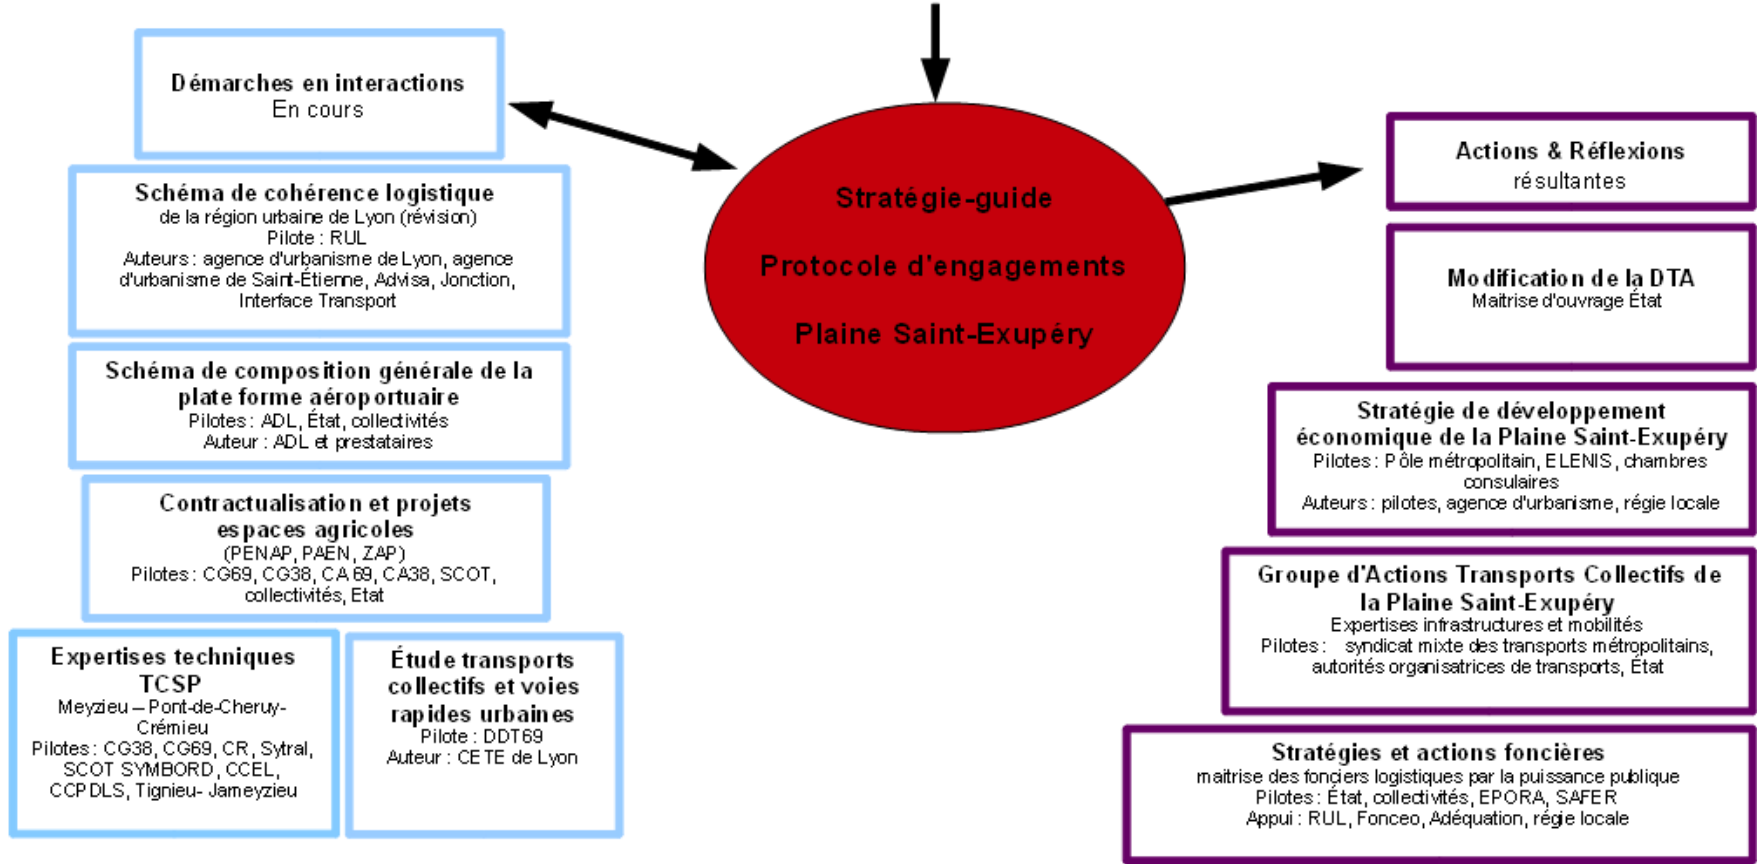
Démarches en interactions
En cours

Schéma de cohérence logistique
de la région urbaine de Lyon (révision)
Pilote : RUL
Auteurs : agence d'urbanisme de Lyon, agence d'urbanisme de Saint-Étienne, Advisa, Jonction, Interface Transport

Schéma de composition générale de la plate forme aéroportuaire
Pilotes : ADL, État, collectivités
Auteur : ADL et prestataires

Contractualisation et projets espaces agricoles
(PENAP, PAEN, ZAP)
Pilotes : CG69, CG38, CA 69, CA38, SCOT, collectivités, Etat

Expertises techniques TCSP
Meyzieu – Pont-de-Cheruy-Crémieu
Pilotes : CG38, CG69, CR, Sytral, SCOT SYMBORD, CCEL, CCPDLS, Tignieu- Jameyzieu

Étude transports collectifs et voies rapides urbaines
Pilote : DDT69
Auteur : CETE de Lyon

Stratégie-guide
Protocole d'engagements
Plaine Saint-Exupéry

Actions & Réflexions
résultantes

Modification de la DTA
Maitrise d'ouvrage État

Stratégie de développement économique de la Plaine Saint-Exupéry
Pilotes : Pôle métropolitain, ELENIS, chambres consulaires
Auteurs : pilotes, agence d'urbanisme, régie locale

Groupe d'Actions Transports Collectifs de la Plaine Saint-Exupéry
Expertises infrastructures et mobilités
Pilotes : syndicat mixte des transports métropolitains, autorités organisatrices de transports, État

Stratégies et actions foncières
maitrise des fonciers logistiques par la puissance publique
Pilotes : État, collectivités, EPORA, SAFER
Appui : RUL, Fonceo, Adéquation, régie locale